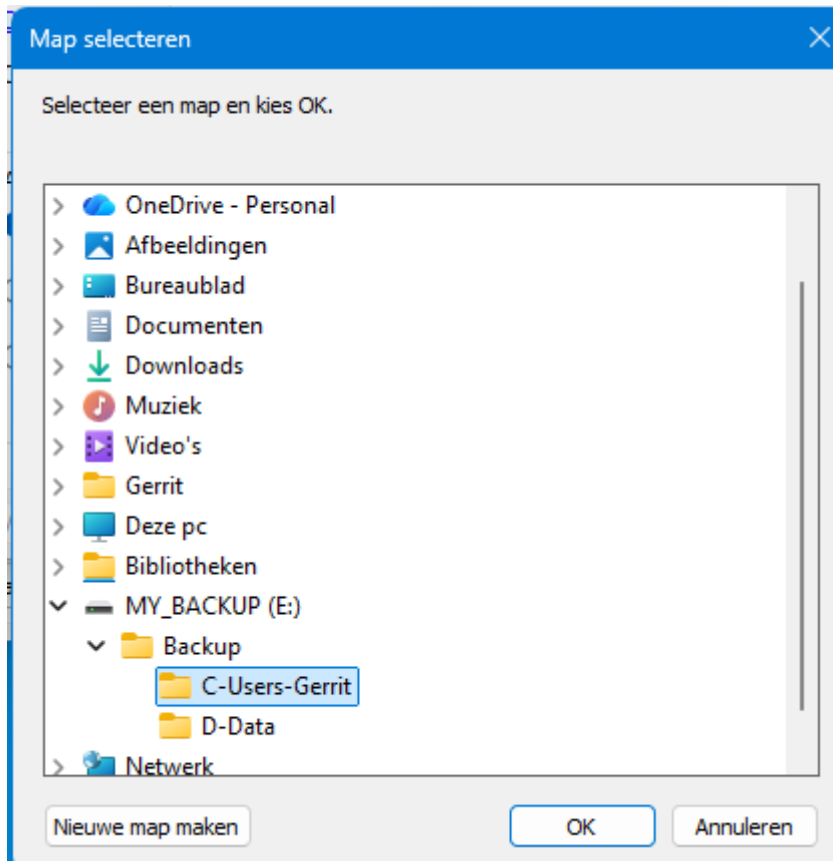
Map selecteren

Selecteer een map en kies OK.

OneDrive - Personal
Afbeeldingen
Bureaublad
Documenten
Downloads
Muziek
Video's
Gerrit
Deze pc
Bibliotheken
MY_BACKUP (E:)
Backup
C-Users-Gerrit
D-Data
Netwerk

Nieuwe map maken
OK
Annuleren